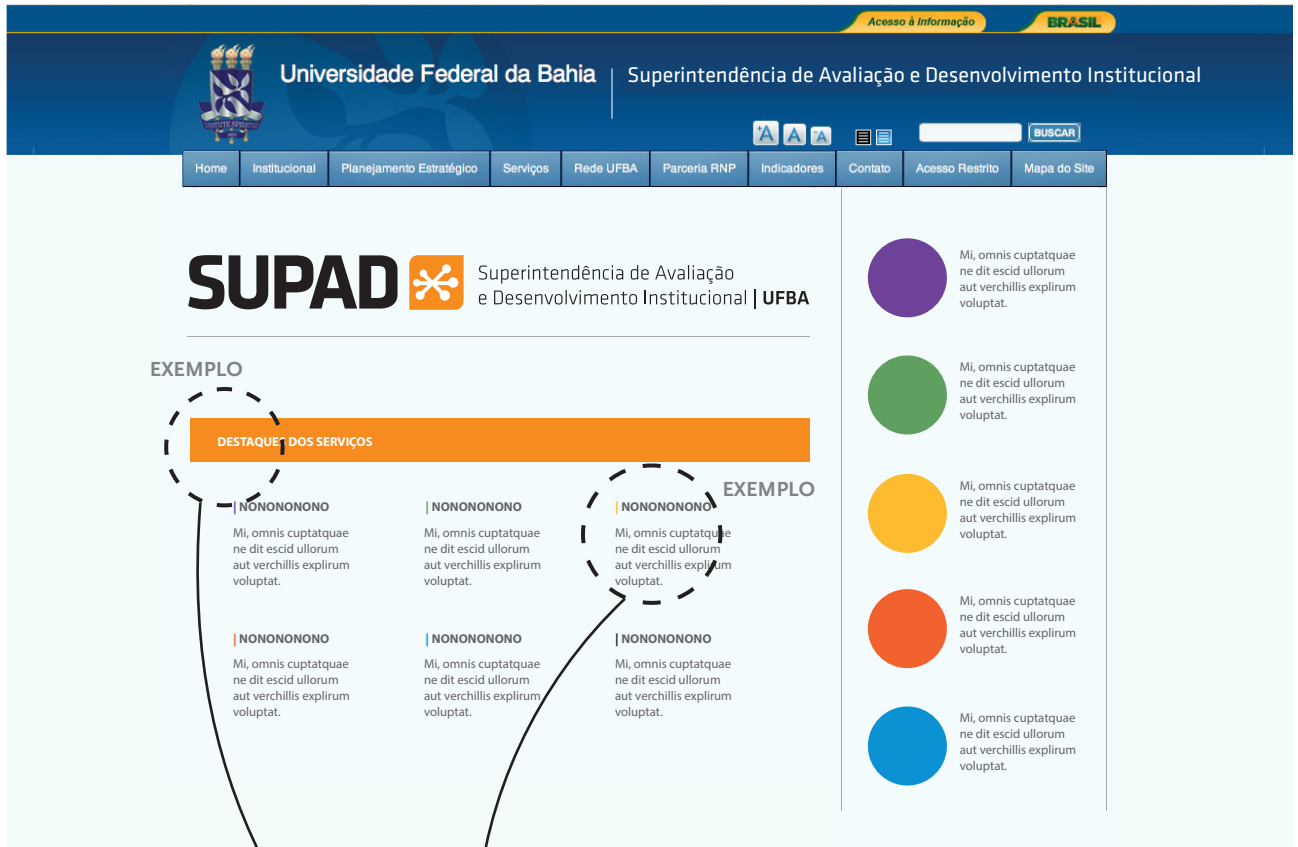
Acesso à Informação BRASIL

Universidade Federal da Bahia | Superintendência de Avaliação e Desenvolvimento Institucional

VIRTUTE SPIRITUS

+A A -A

BUSCAR

Home | Institucional | Planejamento Estratégico | Serviços | Rede UFBA | Parceria RNP | Indicadores | Contato | Acesso Restrito | Mapa do Site

SUPAD Superintendência de Avaliação e Desenvolvimento Institucional | UFBA

EXEMPLO

DESTAQUE DOS SERVIÇOS

EXEMPLO

| NONONONONO
Mi, omnis cuptatquae ne dit escid ullorum aut verchillis explirum voluptat.

| NONONONONO
Mi, omnis cuptatquae ne dit escid ullorum aut verchillis explirum voluptat.

| NONONONONO
Mi, omnis cuptatquae ne dit escid ullorum aut verchillis explirum voluptat.

| NONONONONO
Mi, omnis cuptatquae ne dit escid ullorum aut verchillis explirum voluptat.

| NONONONONO
Mi, omnis cuptatquae ne dit escid ullorum aut verchillis explirum voluptat.

| NONONONONO
Mi, omnis cuptatquae ne dit escid ullorum aut verchillis explirum voluptat.

Mi, omnis cuptatquae ne dit escid ullorum aut verchillis explirum voluptat.

Mi, omnis cuptatquae ne dit escid ullorum aut verchillis explirum voluptat.

Mi, omnis cuptatquae ne dit escid ullorum aut verchillis explirum voluptat.

Mi, omnis cuptatquae ne dit escid ullorum aut verchillis explirum voluptat.

Mi, omnis cuptatquae ne dit escid ullorum aut verchillis explirum voluptat.